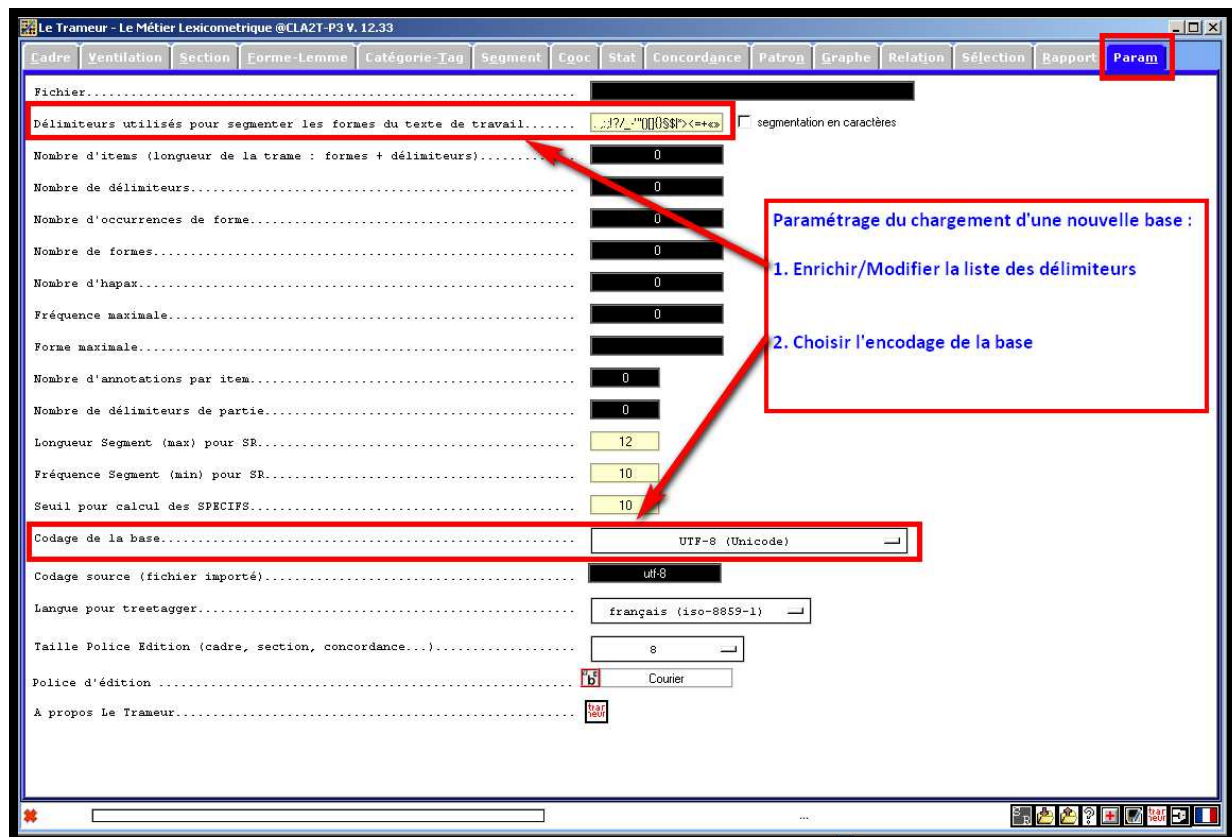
Le Trameur - Le Métier Lexicometrique @CLA2T-P3 V. 12.33

Cadre | Ventilation | Section | Forme-Lemme | Catégorie-Tag | Segment | Cooc | Stat | Concordance | Patron | Graphe | Relation | Sélection | Rapport | Param

Fichier........................................................

Délimiteurs utilisés pour segmenter les formes du texte de travail....... .,;:!?/_-'"()[]{}$$!°><=+«» segmentation en caractères

Nombre d'items (longueur de la trame : formes + délimiteurs).......... 0

Nombre de délimiteurs.................................................. 0

Nombre d'occurrences de forme.......................................... 0

Nombre de formes....................................................... 0

Nombre d'hapax......................................................... 0

Fréquence maximale..................................................... 0

Forme maximale.........................................................

Nombre d'annotations par item.......................................... 0

Nombre de délimiteurs de partie........................................ 0

Longueur Segment (max) pour SR......................................... 12

Fréquence Segment (min) pour SR........................................ 10

Seuil pour calcul des SPECIFS.......................................... 10

Codage de la base...................................................... UTF-8 (Unicode)

Codage source (fichier importé)........................................ utf-8

Langue pour treetagger................................................. français (iso-8859-1)

Taille Police Edition (cadre, section, concordance...)................. 8

Police d'édition ....................................................... Courier

A propos Le Trameur.................................................... trameur

Paramétrage du chargement d'une nouvelle base :

1. Enrichir/Modifier la liste des délimiteurs

2. Choisir l'encodage de la base

...